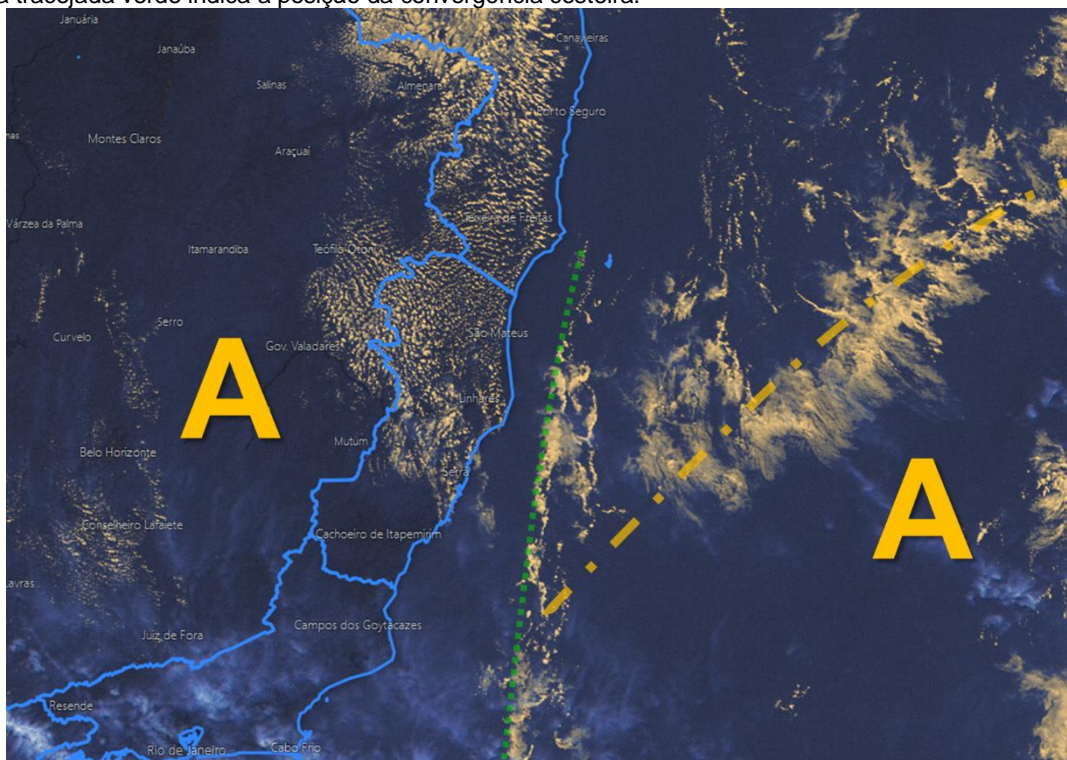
a tracejada verde indica a posição da convergência costeira.

Januária
Janaúba
Canavieiras
Salinas
Almenara
Porto Seguro
Montes Claros
Araçuaí
Várzea da Palma
Teixeira de Freitas
Itamarandiba
Teófilo Otoni
Serro
Curvelo
São Mateus
Gov. Valadares
A
Linhares
Mutum
Belo Horizonte
A
Serra
Conselheiro Lafaiete
Cachoeiro de Itapemirim
Lavras
Campos dos Goytacazes
Juiz de Fora
Resende
Rio de Janeiro
Cabo Frio